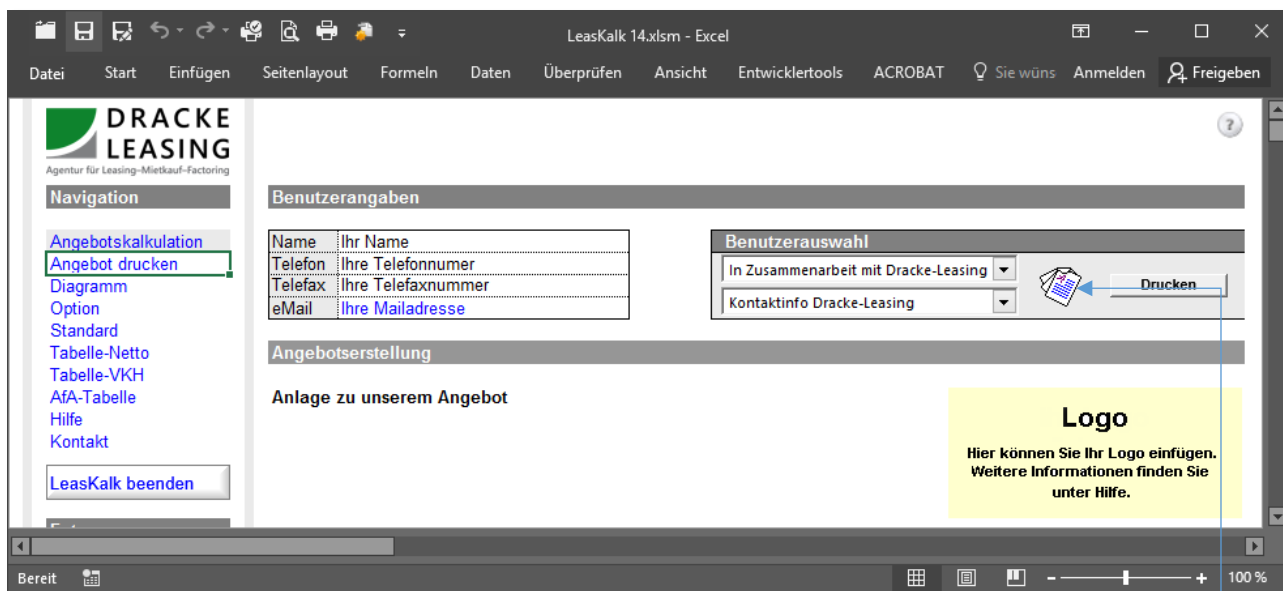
LeasKalk 14.xlsm - Excel

Datei Start Einfügen Seitenlayout Formeln Daten Überprüfen Ansicht Entwicklertools ACROBAT Sie wüns Anmelden Freigeben

DRACKE LEASING
Agentur für Leasing–Mietkauf–Factoring

Navigation

Angebotskalkulation
Angebot drucken
Diagramm
Option
Standard
Tabelle-Netto
Tabelle-VKH
AfA-Tabelle
Hilfe
Kontakt

LeasKalk beenden

Benutzerangaben

| Name | Ihr Name |
|---|---|
| Telefon | Ihre Telefonnumer |
| Telefax | Ihre Telefaxnummer |
| eMail | Ihre Mailadresse |

Benutzerauswahl

In Zusammenarbeit mit Dracke-Leasing
Kontaktinfo Dracke-Leasing

Drucken

Angebotserstellung

Anlage zu unserem Angebot

Logo
Hier können Sie Ihr Logo einfügen. Weitere Informationen finden Sie unter Hilfe.

Bereit

100 %